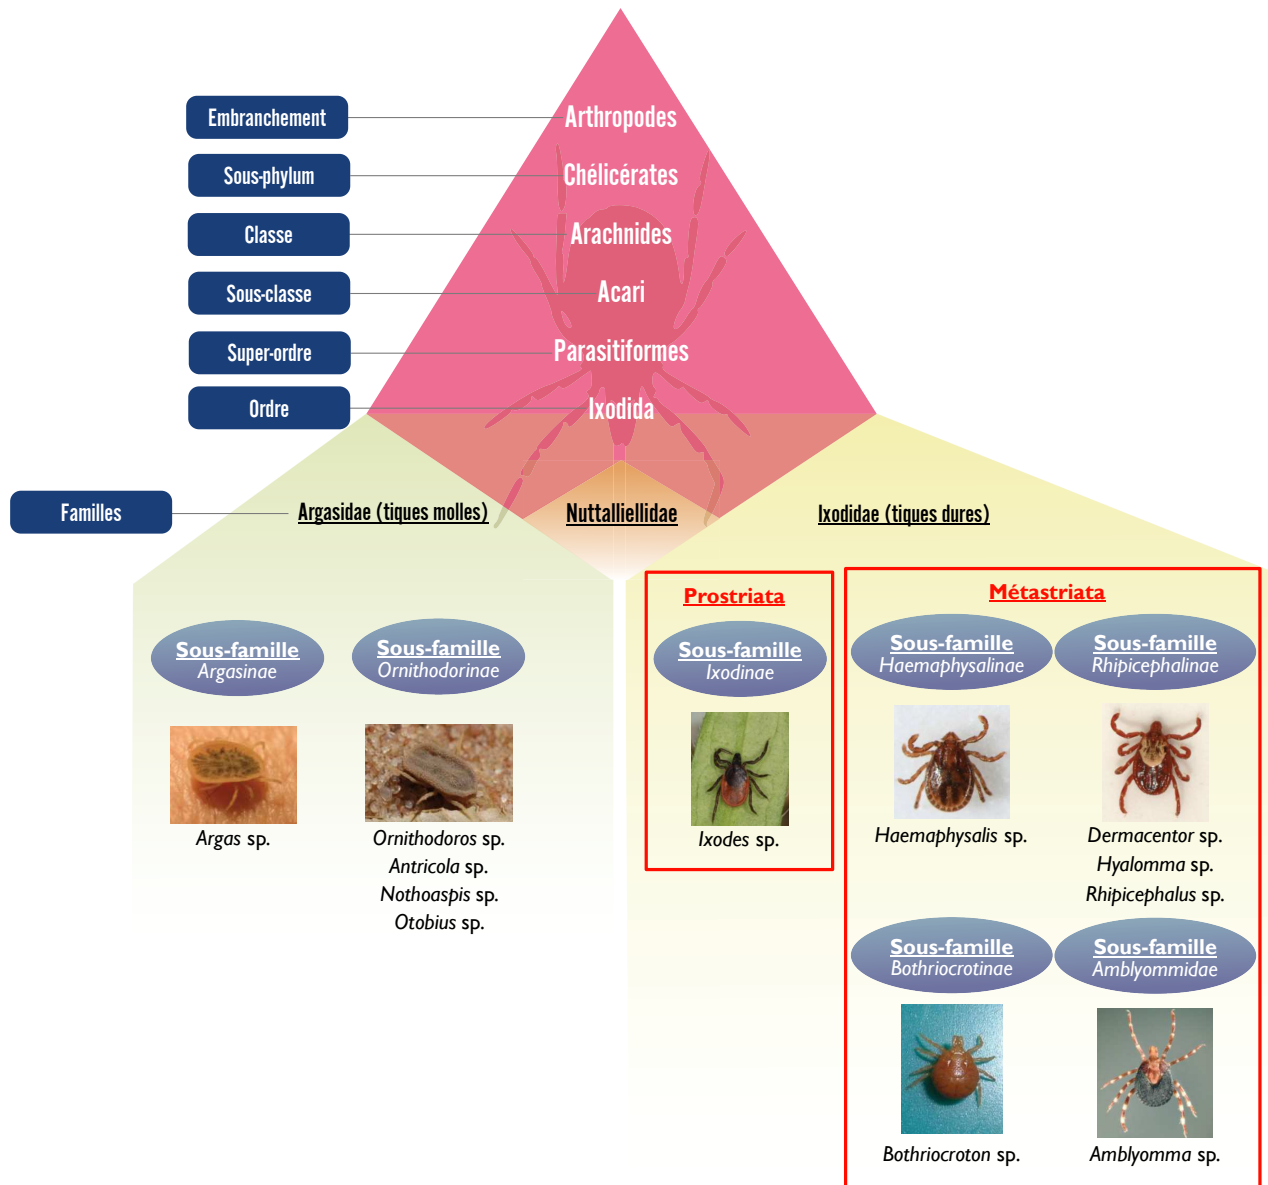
Embranchement — Arthropodes
Sous-phylum — Chélicérates
Classe — Arachnides
Sous-classe — Acari
Super-ordre — Parasitiformes
Ordre — Ixodida

Familles — Argasidae (tiques molles)

Nuttalliellidae

Ixodidae (tiques dures)

Sous-famille
Argasinae

Sous-famille
Ornithodorinae

Argas sp.

Ornithodoros sp.
Antricola sp.
Nothoaspis sp.
Otobius sp.

Prostriata

Sous-famille
Ixodinae

Ixodes sp.

Métastriata

Sous-famille
Haemaphysalinae

Sous-famille
Rhipicephalinae

Haemaphysalis sp.

Dermacentor sp.
Hyalomma sp.
Rhipicephalus sp.

Sous-famille
Bothriocrotinae

Sous-famille
Amblyommidae

Bothriocroton sp.

Amblyomma sp.